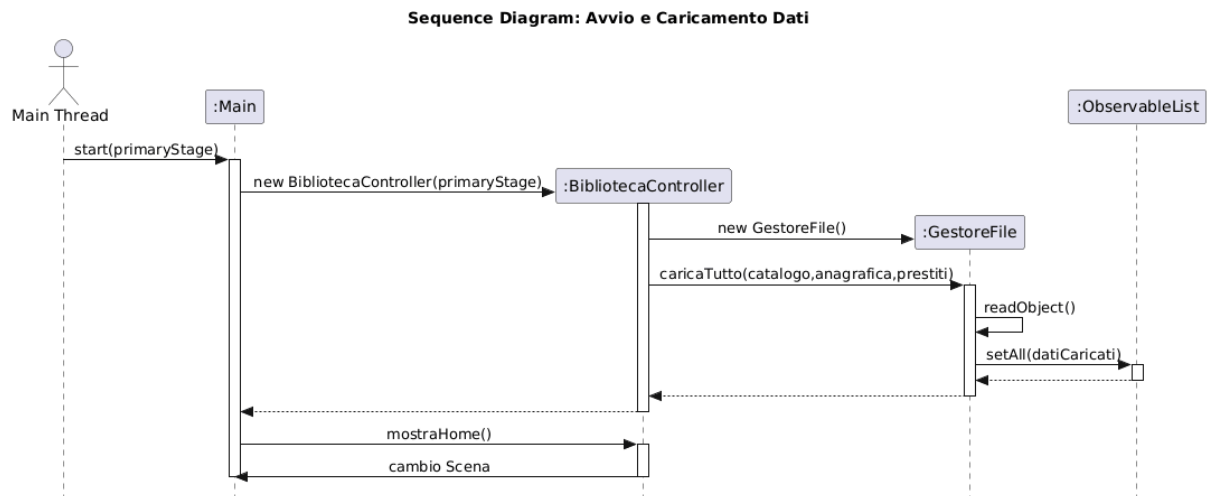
Sequence Diagram: Avvio e Caricamento Dati

Main Thread

:Main

:ObservableList

start(primaryStage)

new BibliotecaController(primaryStage)

:BibliotecaController

new GestoreFile()

:GestoreFile

caricaTutto(catalogo,anagrafica,prestiti)

readObject()

setAll(datiCaricati)

mostraHome()

cambio Scena